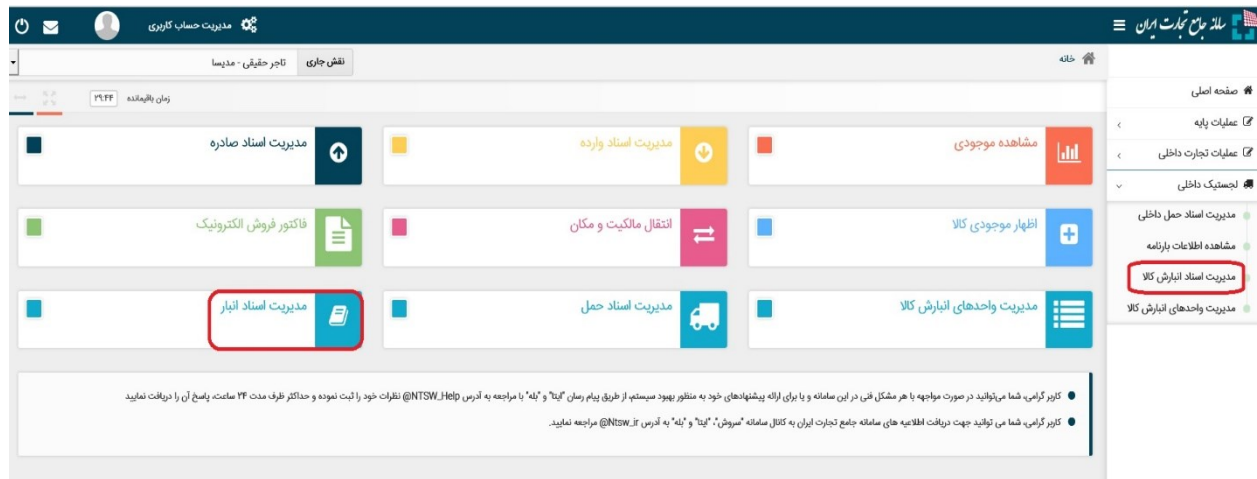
سامانه جامع تجارت ایران
مدیریت حساب کاربری
خانه
نقش جاری
تاجر حقیقی - مدیسا
زمان باقیمانده ۲۹:۴۴
صفحه اصلی
عملیات پایه
عملیات تجارت داخلی
لجستیک داخلی
مدیریت اسناد حمل داخلی
مشاهده اطلاعات بارنامه
مدیریت اسناد انبارش کالا
مدیریت واحدهای انبارش کالا
مشاهده موجودی
مدیریت اسناد وارده
مدیریت اسناد صادره
اظهار موجودی کالا
انتقال مالکیت و مکان
فاکتور فروش الکترونیک
مدیریت واحدهای انبارش کالا
مدیریت اسناد حمل
مدیریت اسناد انبار
کاربر گرامی، شما می‌توانید در صورت مواجهه با هر مشکل فنی در این سامانه و یا برای ارائه پیشنهادهای خود به منظور بهبود سیستم، از طریق پیام رسان "ایتا" و "بله" با مراجعه به آدرس NTSW_Help@ نظرات خود را ثبت نموده و حداکثر ظرف مدت ۲۴ ساعت، پاسخ آن را دریافت نمایید
کاربر گرامی، شما می توانید جهت دریافت اطلاعیه های سامانه جامع تجارت ایران به کانال سامانه "سروش"، "ایتا" و "بله" به آدرس Ntsw_ir@ مراجعه نمایید.